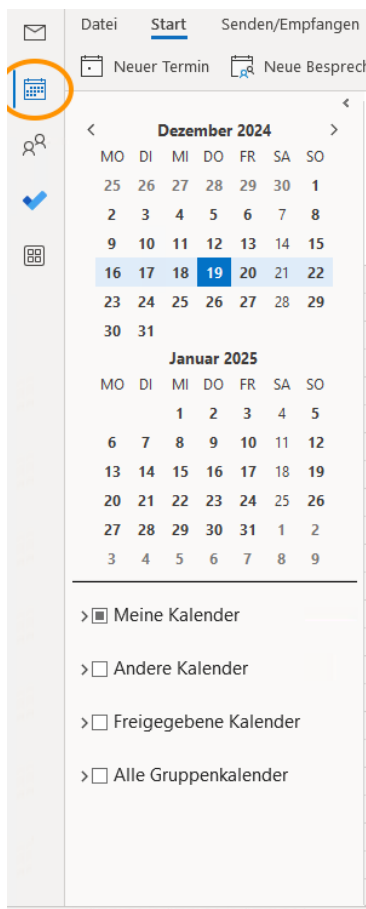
Datei Start Senden/Empfangen

Neuer Termin Neue Besprech

<

< Dezember 2024 >

| MO | DI | MI | DO | FR | SA | SO |
|---|---|---|---|---|---|---|
| 25 | 26 | 27 | 28 | 29 | 30 | 1 |
| 2 | 3 | 4 | 5 | 6 | 7 | 8 |
| 9 | 10 | 11 | 12 | 13 | 14 | 15 |
| 16 | 17 | 18 | 19 | 20 | 21 | 22 |
| 23 | 24 | 25 | 26 | 27 | 28 | 29 |
| 30 | 31 | | | | | |

Januar 2025

| MO | DI | MI | DO | FR | SA | SO |
|---|---|---|---|---|---|---|
| | | 1 | 2 | 3 | 4 | 5 |
| 6 | 7 | 8 | 9 | 10 | 11 | 12 |
| 13 | 14 | 15 | 16 | 17 | 18 | 19 |
| 20 | 21 | 22 | 23 | 24 | 25 | 26 |
| 27 | 28 | 29 | 30 | 31 | 1 | 2 |
| 3 | 4 | 5 | 6 | 7 | 8 | 9 |

> Meine Kalender

> Andere Kalender

> Freigegebene Kalender

> Alle Gruppenkalender